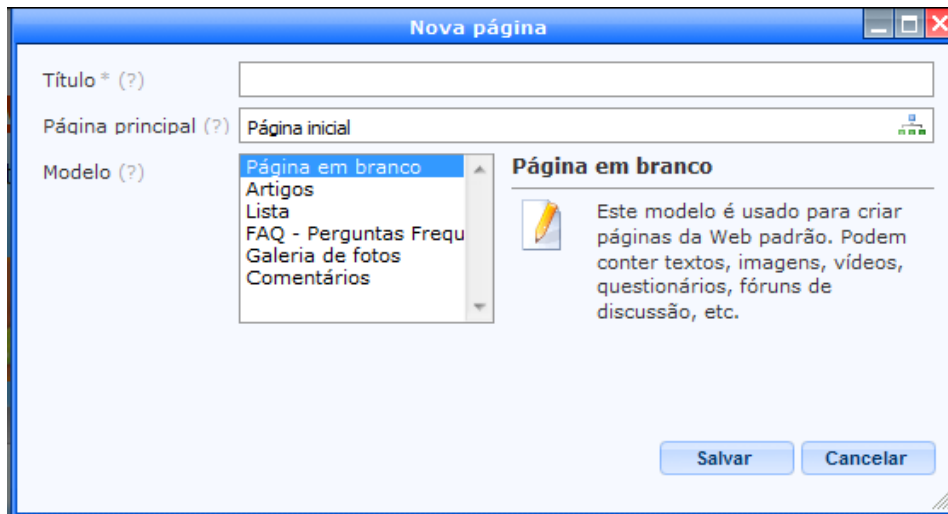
Nova página

Título * (?)

Página principal (?) Página inicial

Modelo (?)

Página em branco
Artigos
Lista
FAQ - Perguntas Frequ
Galeria de fotos
Comentários

Página em branco

Este modelo é usado para criar páginas da Web padrão. Podem conter textos, imagens, vídeos, questionários, fóruns de discussão, etc.

Salvar Cancelar